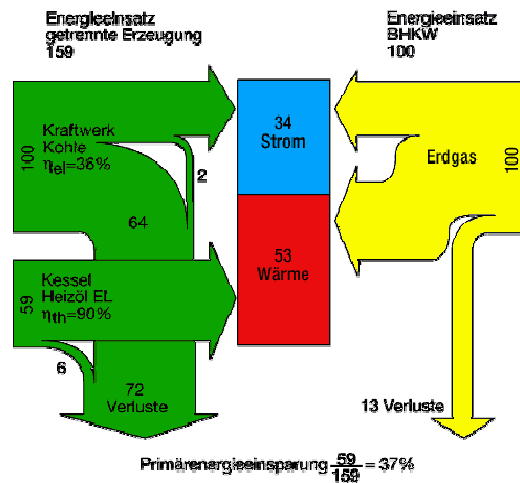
Energieeinsatz getrennte Erzeugung 159

Energieeinsatz BHKW 100

100

Kraftwerk Kohle $\eta_{el}=38\%$

2

64

59

Kessel Heizöl EL $\eta_{th}=90\%$

6

72 Verluste

34 Strom

53 Wärme

Erdgas

100

13 Verluste

Primärenergieeinsparung $\frac{59}{159}=37\%$